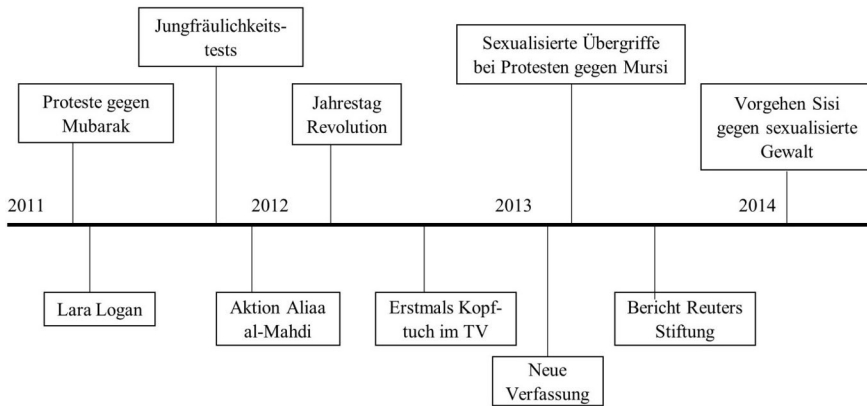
Jungfräulichkeitstests

Sexualisierte Übergriffe bei Protesten gegen Mursi

Proteste gegen Mubarak

Jahrestag Revolution

Vorgehen Sisi gegen sexualisierte Gewalt

2011

2012

2013

2014

Lara Logan

Aktion Aliaa al-Mahdi

Erstmals Kopftuch im TV

Neue Verfassung

Bericht Reuters Stiftung